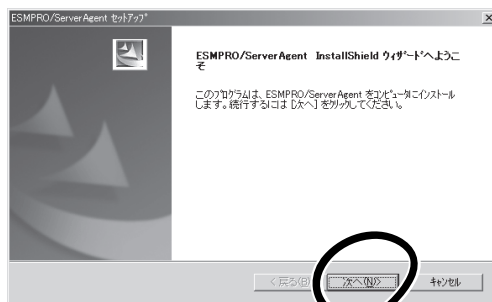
ESMPRO/ServerAgent セットアップ

ESMPRO/ServerAgent InstallShield ウィザードへようこそ

このプログラムは、ESMPRO/ServerAgent をコンピュータにインストールします。続行するには [次へ] をクリックしてください。

< 戻る(B)

次へ(N)>

キャンセル